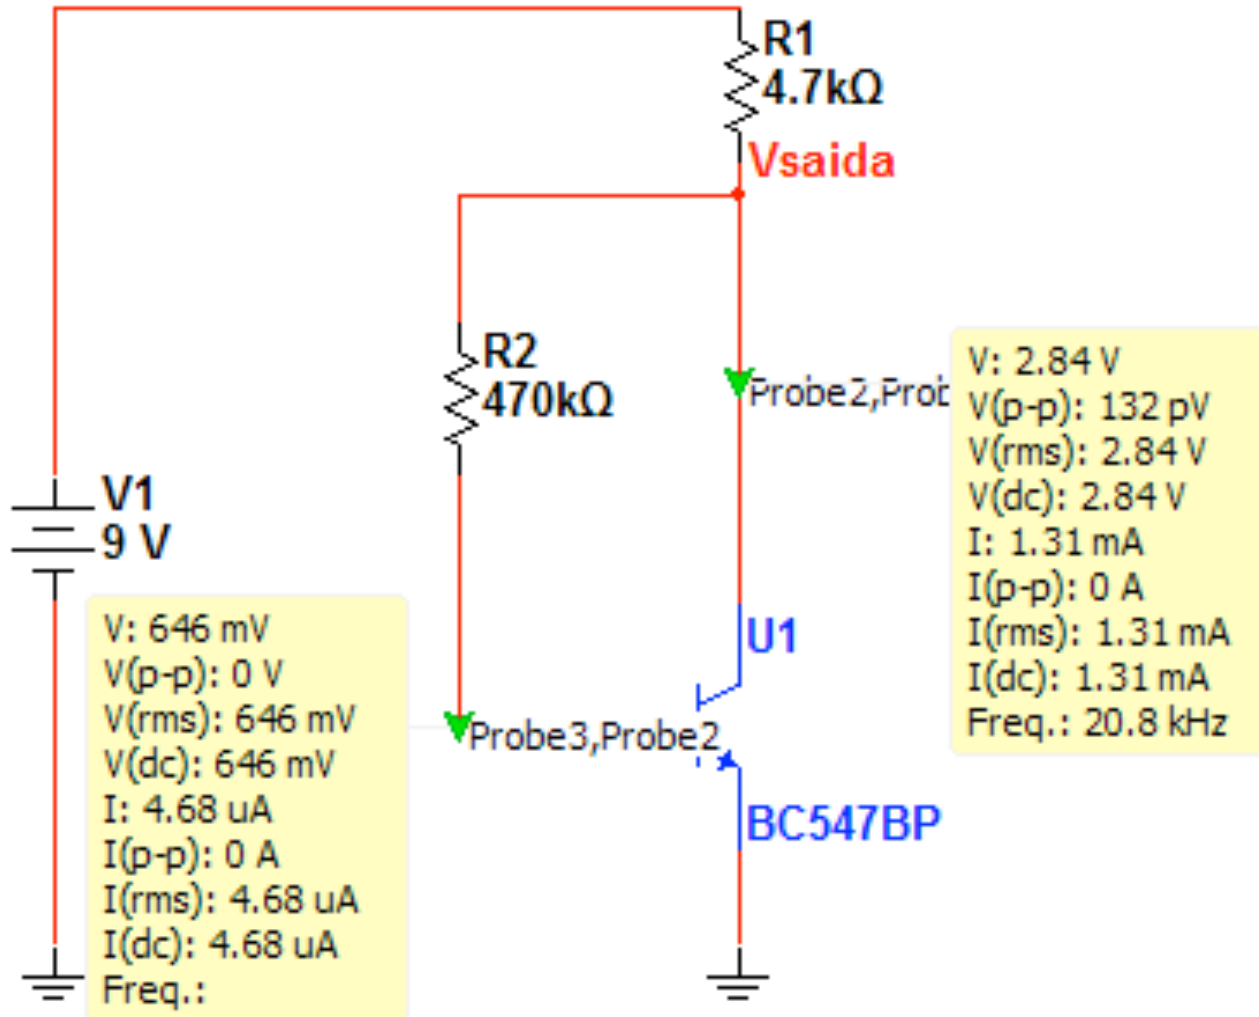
R1
4.7kΩ
Vsaida

R2
470kΩ

Probe2,Prob

V: 2.84 V
V(p-p): 132 pV
V(rms): 2.84 V
V(dc): 2.84 V
I: 1.31 mA
I(p-p): 0 A
I(rms): 1.31 mA
I(dc): 1.31 mA
Freq.: 20.8 kHz

V1
9 V

U1

V: 646 mV
V(p-p): 0 V
V(rms): 646 mV
V(dc): 646 mV
I: 4.68 uA
I(p-p): 0 A
I(rms): 4.68 uA
I(dc): 4.68 uA
Freq.:

Probe3,Probe2

BC547BP